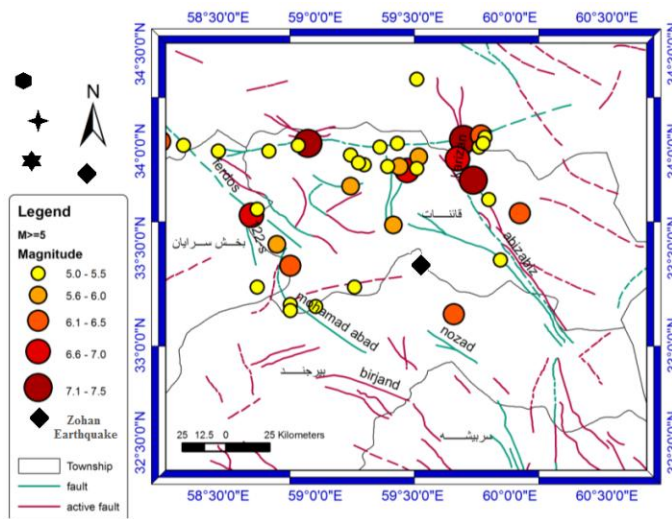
58°30'0"E 59°0'0"E 59°30'0"E 60°0'0"E 60°30'0"E

34°30'0"N
34°0'0"N
33°30'0"N
33°0'0"N
32°30'0"N

N

Legend
M>=5
Magnitude
5.0 - 5.5
5.6 - 6.0
6.1 - 6.5
6.6 - 7.0
7.1 - 7.5
Zohan Earthquake

Township
fault
active fault

ferdos
22S
بخش سرایان
قائنات
abizabiz
mohamad abad
nozad
بیرجند
birjand
مربیشه

25 12.5 0 25 Kilometers

58°30'0"E 59°0'0"E 59°30'0"E 60°0'0"E 60°30'0"E